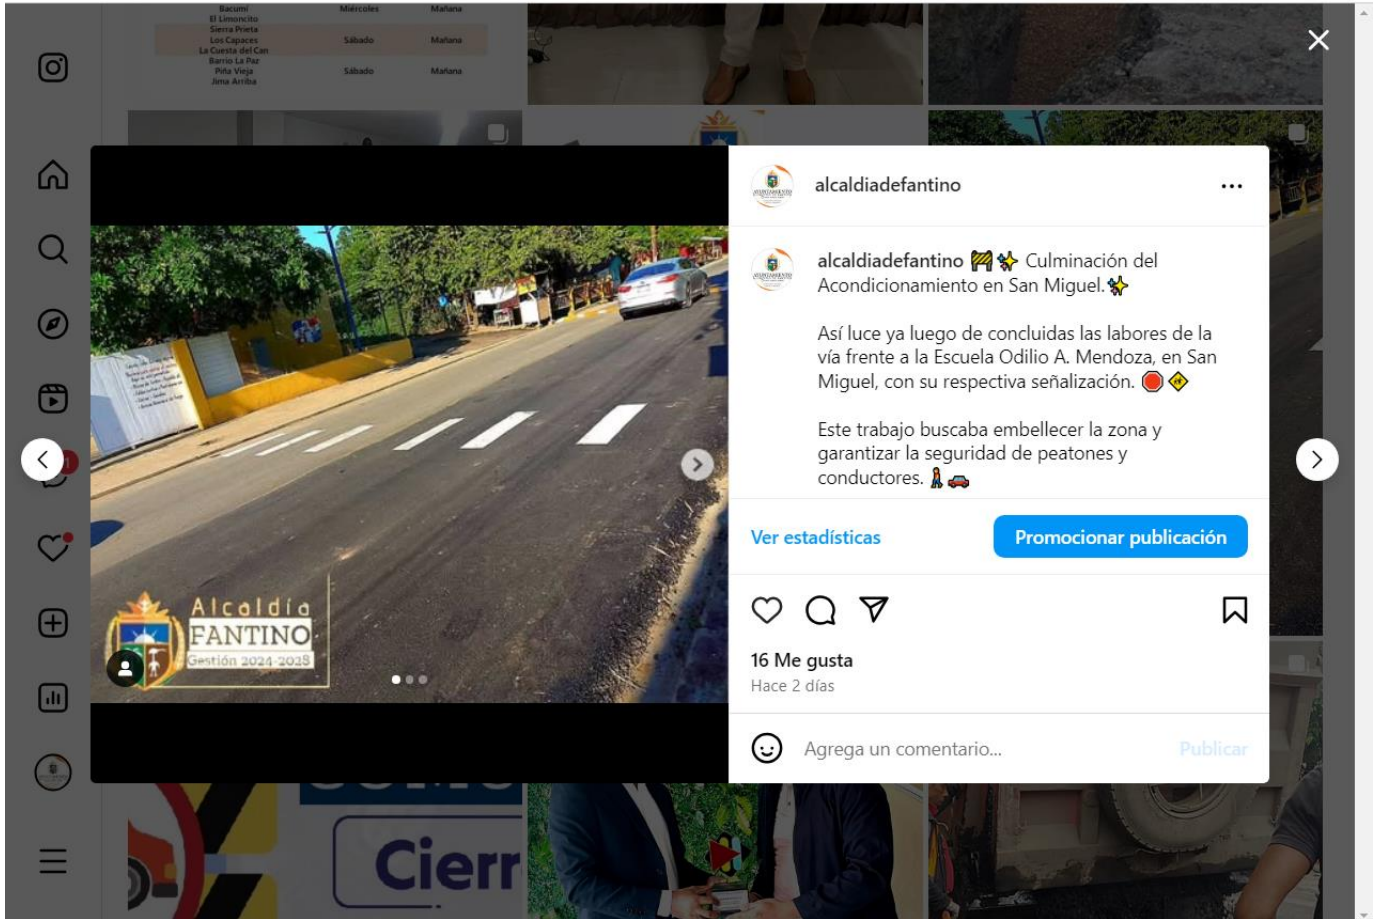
Bacumí | Miércoles | Mañana
El Limoncito
Sierra Prieta
Los Capaces | Sábado | Mañana
La Cuesta del Can
Barrio La Paz
Piña Vieja | Sábado | Mañana
Jima Arriba

alcaldiadefantino

...

alcaldiadefantino 🚧✨ Culminación del Acondicionamiento en San Miguel.✨

Así luce ya luego de concluidas las labores de la vía frente a la Escuela Odilio A. Mendoza, en San Miguel, con su respectiva señalización. 🛑🚸

Este trabajo buscaba embellecer la zona y garantizar la seguridad de peatones y conductores. 🚶🚗

Ver estadísticas

Promocionar publicación

16 Me gusta

Hace 2 días

Agrega un comentario...

Publicar

Alcaldía FANTINO Gestión 2024-2028

Cierr